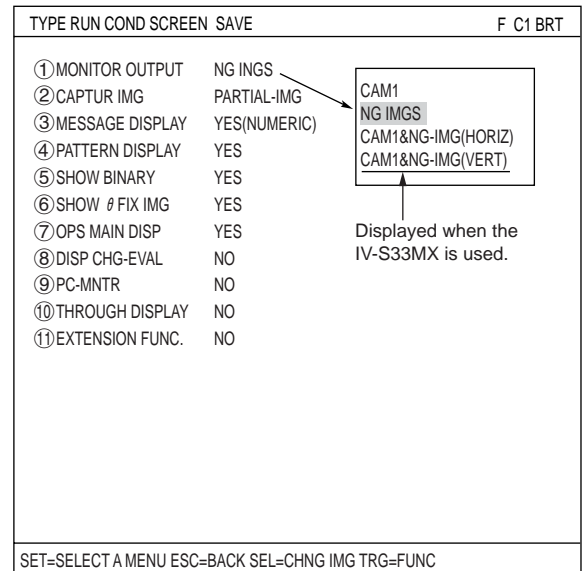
TYPE RUN COND SCREEN SAVE F C1 BRT

①MONITOR OUTPUT NG INGS
②CAPTUR IMG PARTIAL-IMG
③MESSAGE DISPLAY YES(NUMERIC)
④PATTERN DISPLAY YES
⑤SHOW BINARY YES
⑥SHOW $\theta$ FIX IMG YES
⑦OPS MAIN DISP YES
⑧DISP CHG-EVAL NO
⑨PC-MNTR NO
⑩THROUGH DISPLAY NO
⑪EXTENSION FUNC. NO

CAM1
NG IMGS
CAM1&NG-IMG(HORIZ)
CAM1&NG-IMG(VERT)

Displayed when the IV-S33MX is used.

SET=SELECT A MENU ESC=BACK SEL=CHNG IMG TRG=FUNC